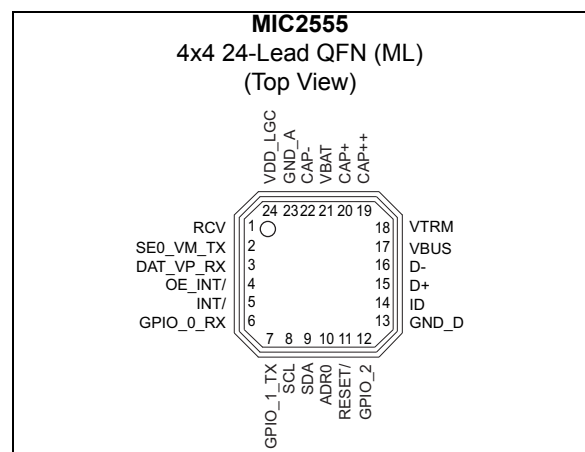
MIC2555
4x4 24-Lead QFN (ML)
(Top View)

VDD_LGC
GND_A
CAP-
VBAT
CAP+
CAP++

24 23 22 21 20 19

RCV 1
SE0_VM_TX 2
DAT_VP_RX 3
OE_INT/ 4
INT/ 5
GPIO_0_RX 6

18 VTRM
17 VBUS
16 D-
15 D+
14 ID
13 GND_D

7 8 9 10 11 12

GPIO_1_TX
SCL
SDA
ADR0
RESET/
GPIO_2